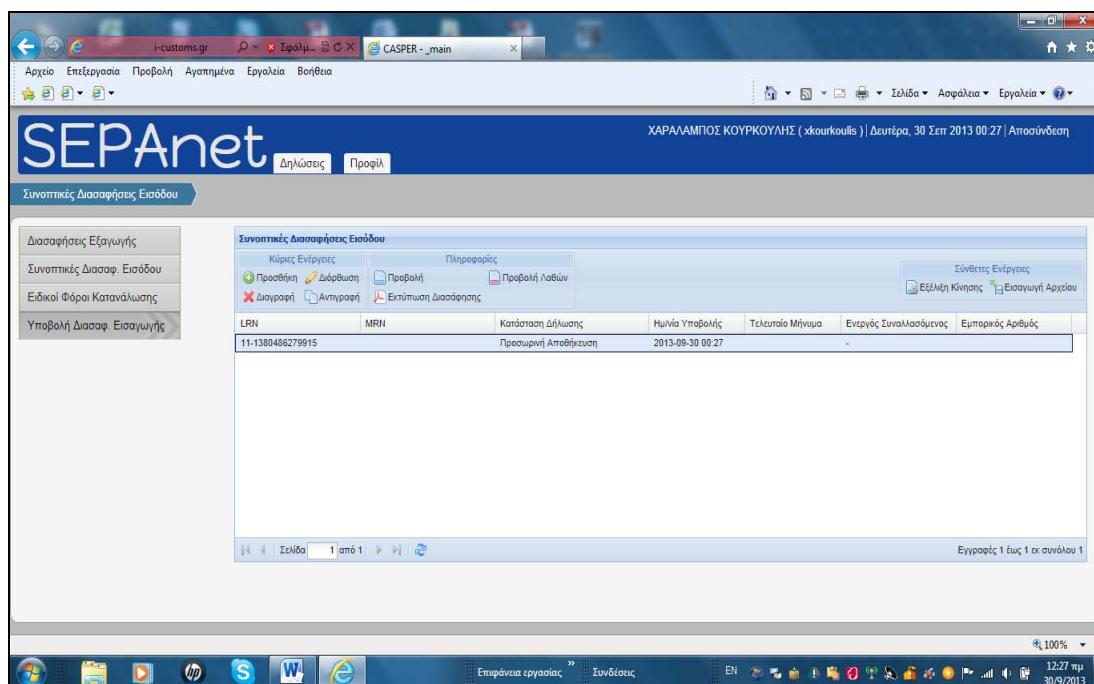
i-customs.gr
Σφάλμ...
CASPER - _main

Αρχείο Επεξεργασία Προβολή Αγαπημένα Εργαλεία Βοήθεια

Σελίδα ▾ Ασφάλεια ▾ Εργαλεία ▾

SEPAnet
Δηλώσεις
Προφίλ

ΧΑΡΑΛΑΜΠΟΣ ΚΟΥΡΚΟΥΛΗΣ ( xkourkoulis ) | Δευτέρα, 30 Σεπ 2013 00:27 | Αποσύνδεση

Συνοπτικές Διασαφήσεις Εισόδου

Διασαφήσεις Εξαγωγής
Συνοπτικές Διασαφ. Εισόδου
Ειδικοί Φόροι Κατανάλωσης
Υποβολή Διασαφ. Εισαγωγής

Συνοπτικές Διασαφήσεις Εισόδου

Κύριες Ενέργειες
Προσθήκη
Διόρθωση
Διαγραφή
Αντιγραφή

Πληροφορίες
Προβολή
Προβολή Λαθών
Εκτύπωση Διασάφησης

Σύνθετες Ενέργειες
Εξέλιξη Κίνησης
Εισαγωγή Αρχείου

| LRN | MRN | Κατάσταση Δήλωσης | Ημ/νία Υποβολής | Τελευταίο Μήνυμα | Ενεργός Συναλλασόμενος | Εμπορικός Αριθμός |
|---|---|---|---|---|---|---|
| 11-1380486279915 | | Προσωρινή Αποθήκευση | 2013-09-30 00:27 | | - | |

Σελίδα 1 από 1

Εγγραφές 1 έως 1 εκ συνόλου 1

100%

Επιφάνεια εργασίας
Συνδέσεις
EN
12:27 πμ
30/9/2013